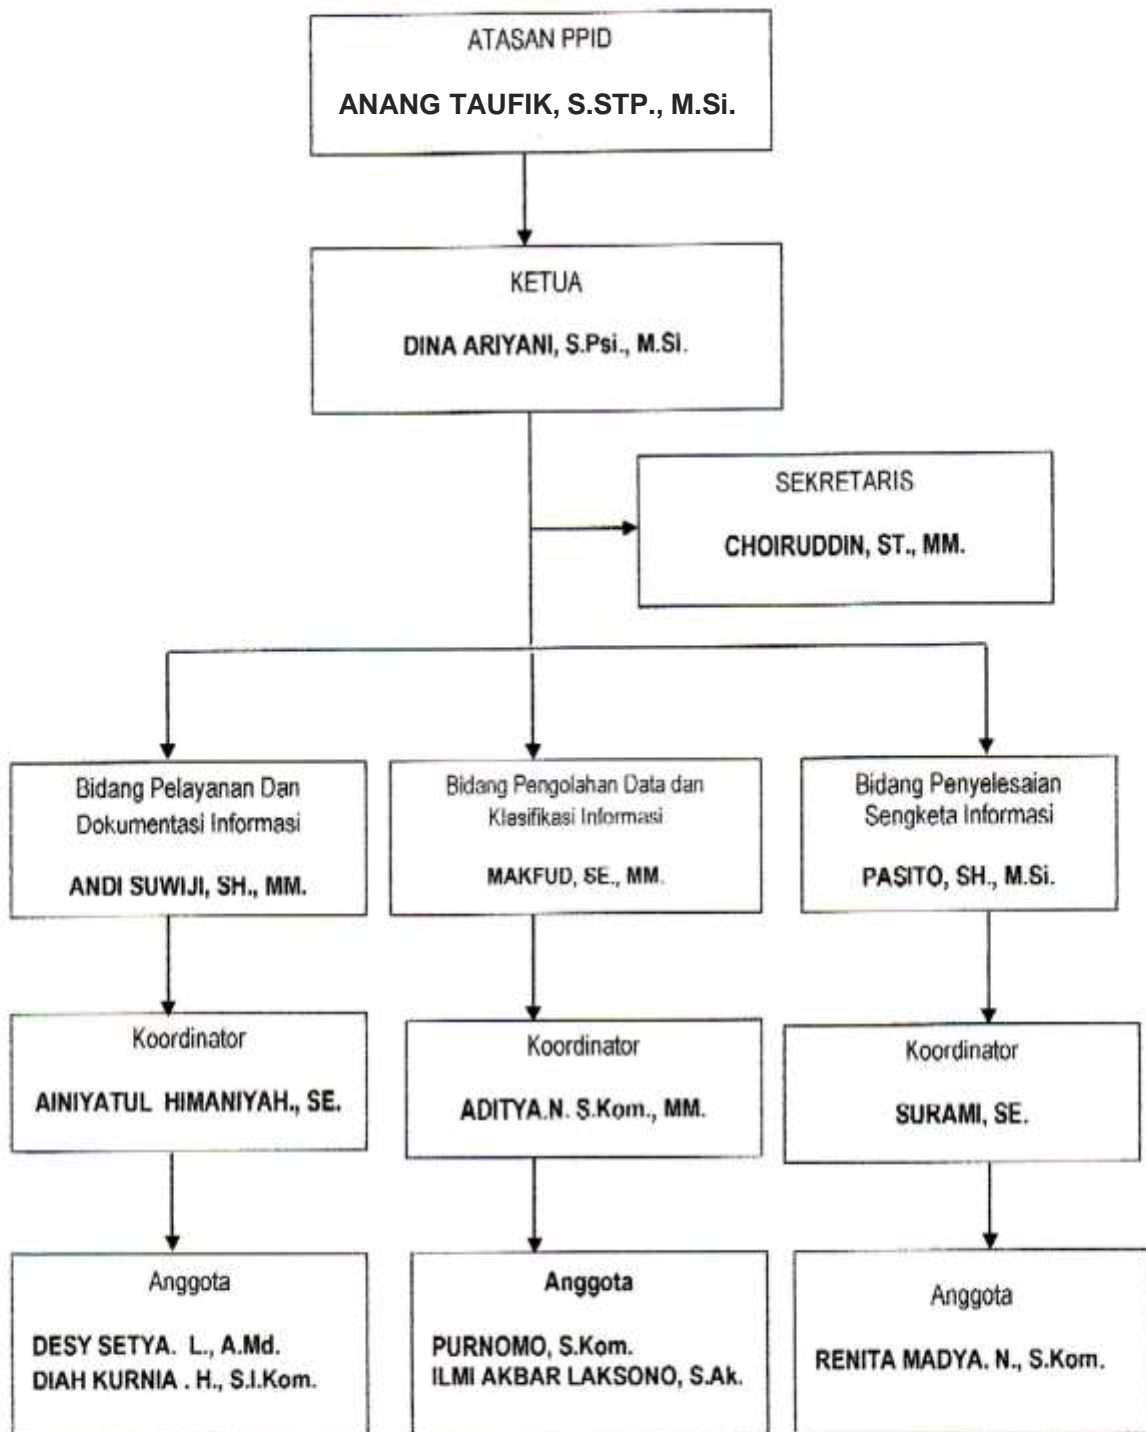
ATASAN PPID

ANANG TAUFIK, S.STP., M.Si.

KETUA

DINA ARIYANI, S.Psi., M.Si.

SEKRETARIS

CHOIRUDDIN, ST., MM.

Bidang Pelayanan Dan Dokumentasi Informasi

ANDI SUWIJI, SH., MM.

Koordinator

AINIYATUL HIMANIYAH., SE.

Anggota

DESY SETYA. L., A.Md.
DIAH KURNIA . H., S.I.Kom.

Bidang Pengolahan Data dan Klasifikasi Informasi

MAKFUD, SE., MM.

Koordinator

ADITYA.N. S.Kom., MM.

Anggota

PURNOMO, S.Kom.
ILMI AKBAR LAKSONO, S.Ak.

Bidang Penyelesaian Sengketa Informasi

PASITO, SH., M.Si.

Koordinator

SURAMI, SE.

Anggota

RENITA MADYA. N., S.Kom.